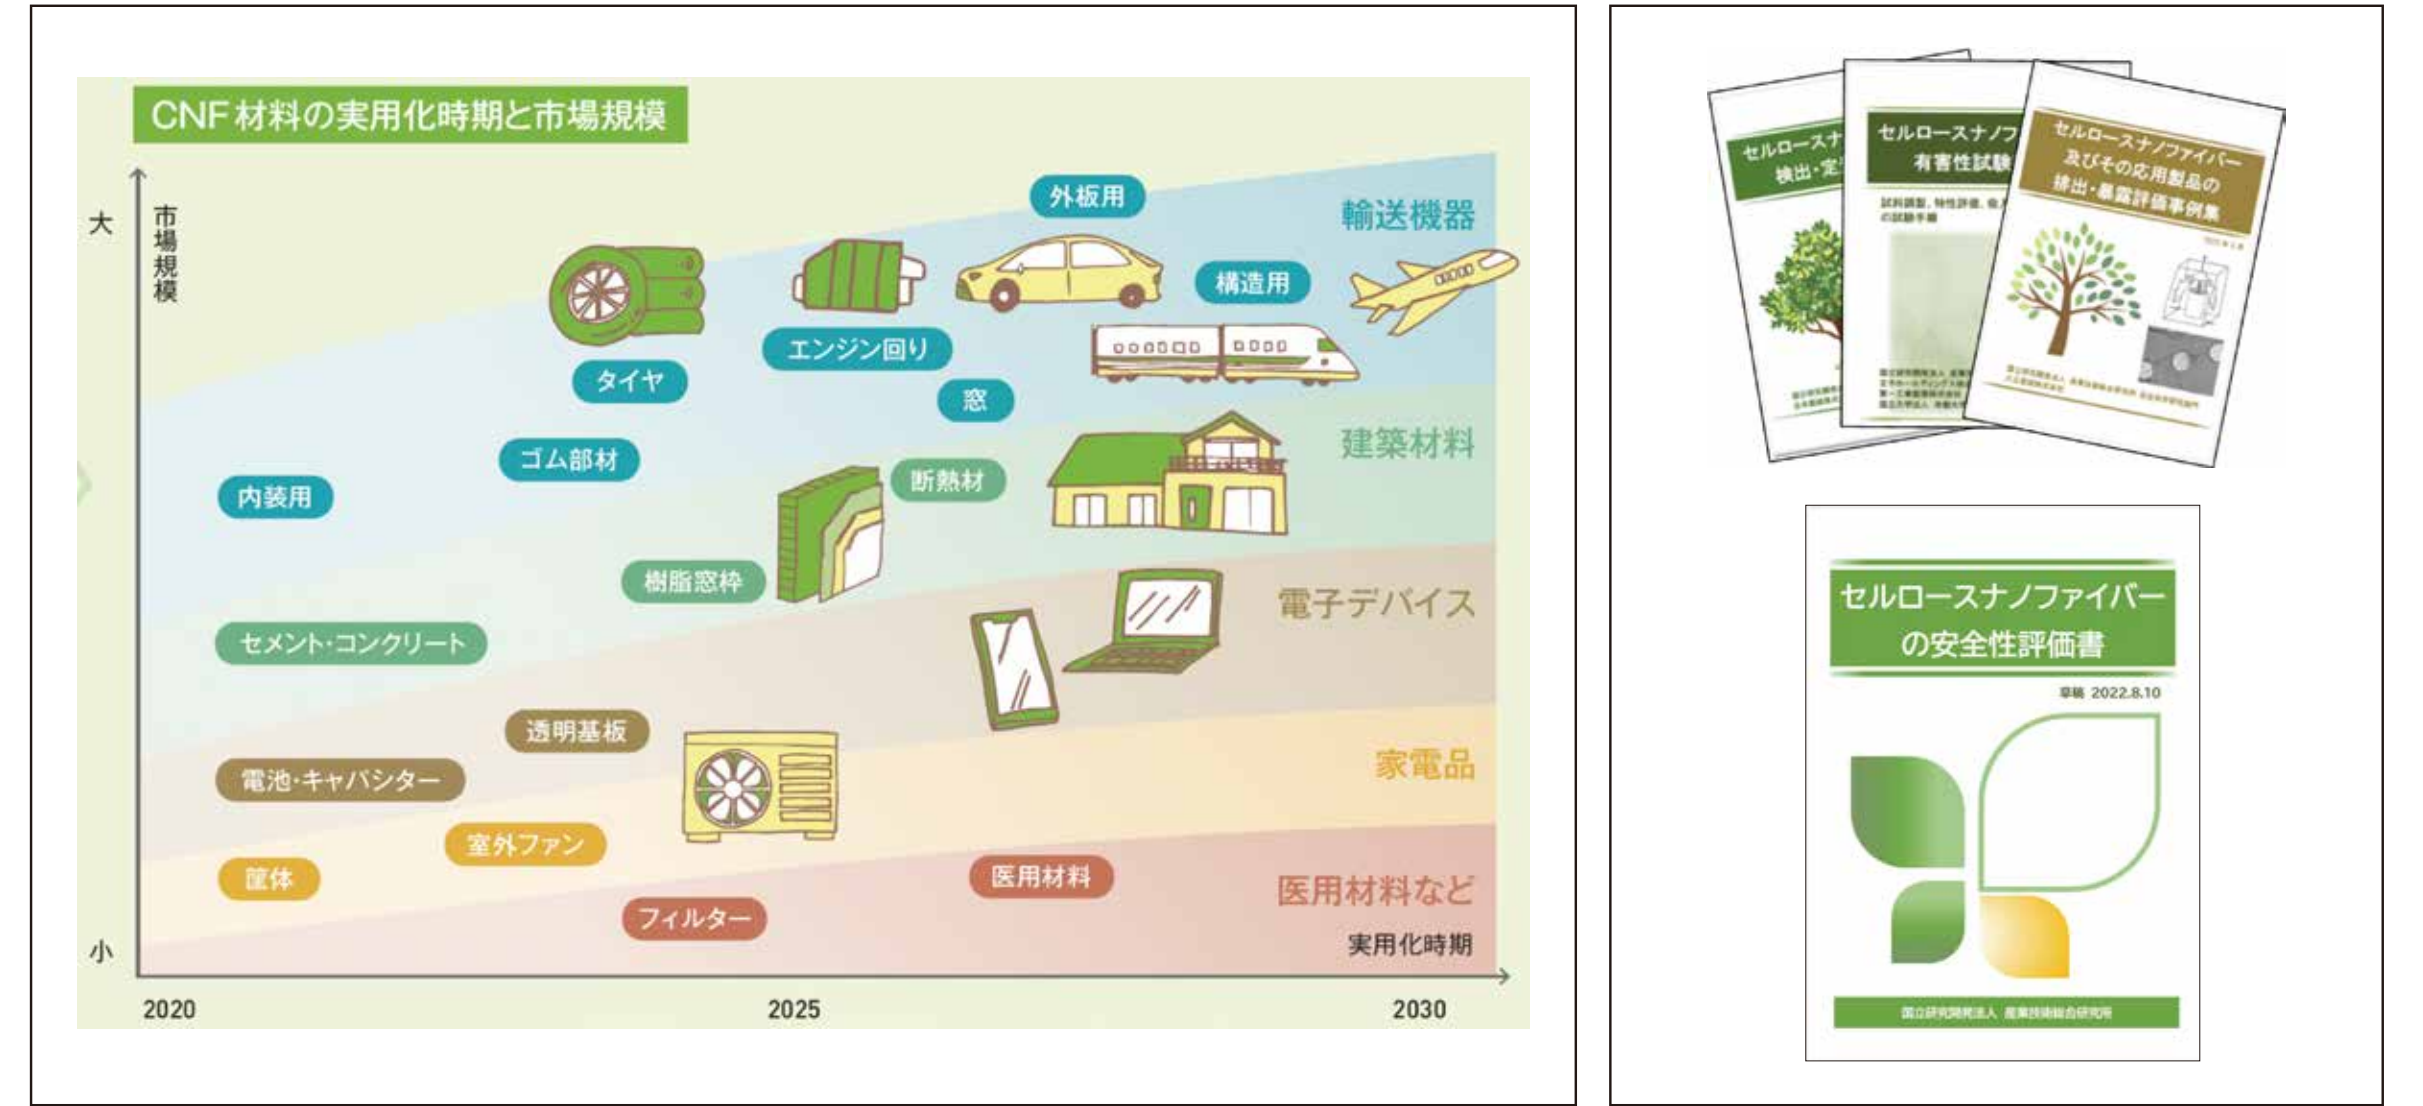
CNF材料の実用化時期と市場規模

大

市場規模

小

輸送機器

外板用

構造用

タイヤ

エンジン回り

窓

ゴム部材

内装用

建築材料

断熱材

樹脂窓枠

セメント・コンクリート

電子デバイス

透明基板

家電品

電池・キャパシター

室外ファン

筐体

医用材料

医用材料など

フィルター

実用化時期

2020

2025

2030

セルロースナ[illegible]
検出・定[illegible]

セルロースナノフ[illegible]
有害性試験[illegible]

試料調製、特性評価、吸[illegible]
の試験手順

セルロースナノファイバー
及びその応用製品の
排出・暴露評価事例集

セルロースナノファイバー
の安全性評価書

草稿 2022.8.10

国立研究開発法人 産業技術総合研究所